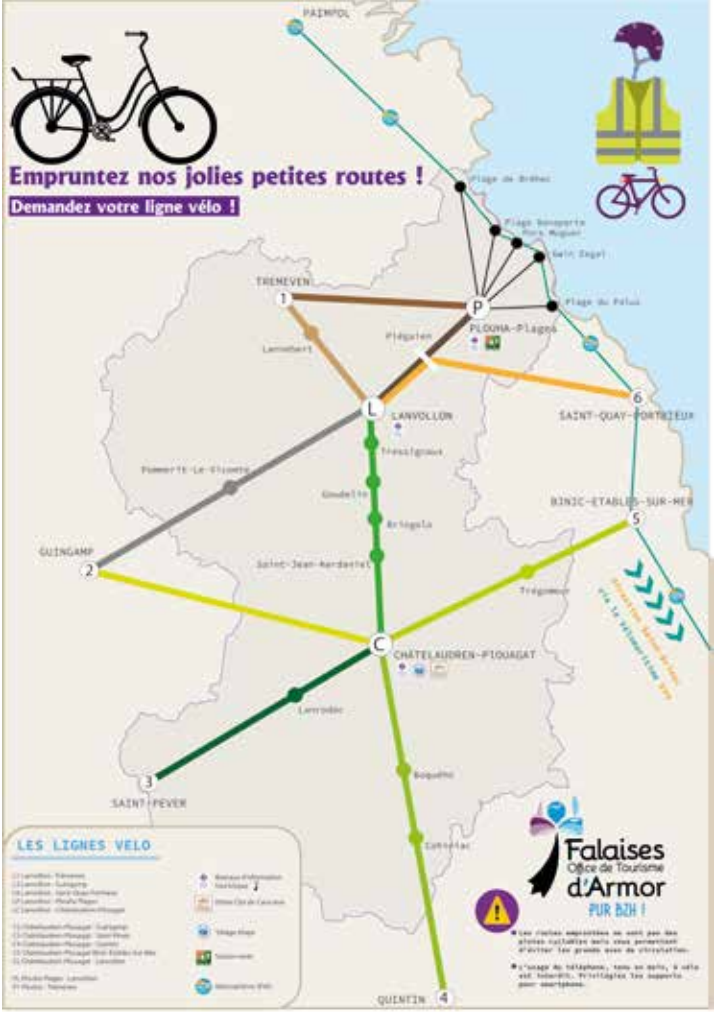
PAIMPOL

Empruntez nos jolies petites routes !

Demandez votre ligne vélo !

Plage de Bréhec
Plage Bonaparte
Port Moguer
Saint Eagal
Plage du Palus

TREMEVEN
1
P
PLOUHA-Plages
Pléguien
Lanneberl
L
LANVOLLON
6
SAINT-QUAY-PORTRIEUX
Tressignaux
Pommerit-Le-Vicomte
Goudelin
BINIC-ETABLES-SUR-MER
5
Bringolo
GUINGAMP
2
Saint-Jean-Kerdaniel
Trégomeur
C
CHÂTELAUDREN-PLOUAGAT
Direction Saint-Brieuc via la Vélomaritime V4
Lanrodec
3
SAINT-PEVER
Boqueho
Cohiniac
QUINTIN
4

LES LIGNES VELO

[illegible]

Falaises Office de Tourisme d'Armor
PUR BZH !

Les routes empruntées ne sont pas des pistes cyclables mais vous permettent d'éviter les grands axes de circulation.

L'usage du téléphone, tenu en main, à vélo est interdit. Privilégiez les supports pour smartphone.